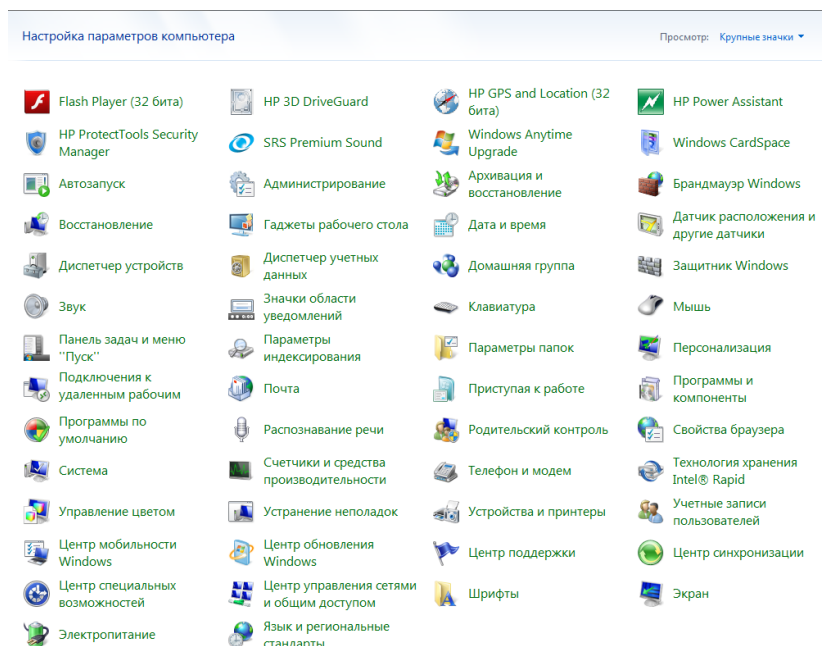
Настройка параметров компьютера

Просмотр: Крупные значки ▾

Flash Player (32 бита)

HP 3D DriveGuard

HP GPS and Location (32 бита)

HP Power Assistant

HP ProtectTools Security Manager

SRS Premium Sound

Windows Anytime Upgrade

Windows CardSpace

Автозапуск

Администрирование

Архивация и восстановление

Брандмауэр Windows

Восстановление

Гаджеты рабочего стола

Дата и время

Датчик расположения и другие датчики

Диспетчер устройств

Диспетчер учетных данных

Домашняя группа

Защитник Windows

Звук

Значки области уведомлений

Клавиатура

Мышь

Панель задач и меню "Пуск"

Параметры индексирования

Параметры папок

Персонализация

Подключения к удаленным рабочим

Почта

Приступая к работе

Программы и компоненты

Программы по умолчанию

Распознавание речи

Родительский контроль

Свойства браузера

Система

Счетчики и средства производительности

Телефон и модем

Технология хранения Intel® Rapid

Управление цветом

Устранение неполадок

Устройства и принтеры

Учетные записи пользователей

Центр мобильности Windows

Центр обновления Windows

Центр поддержки

Центр синхронизации

Центр специальных возможностей

Центр управления сетями и общим доступом

Шрифты

Экран

Электропитание

Язык и региональные стандарты